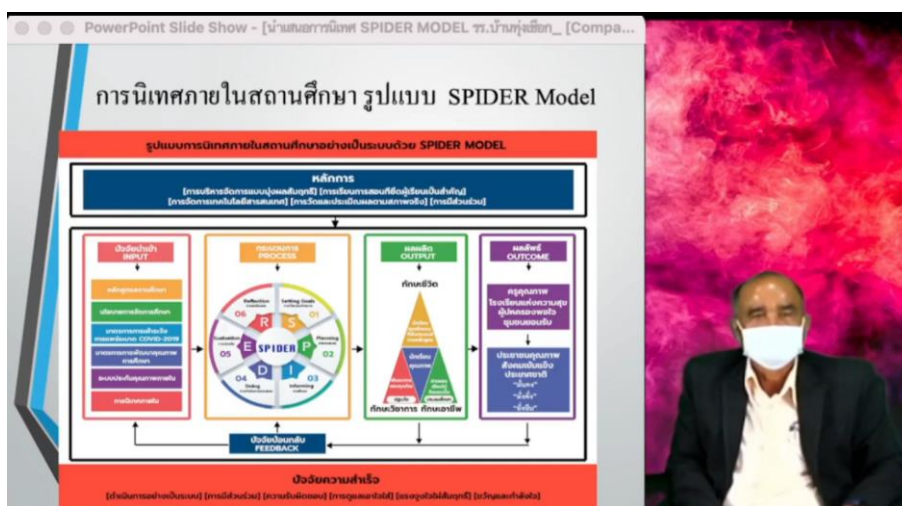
PowerPoint Slide Show - [นำเสนอการนิเทศ SPIDER MODEL รร.บ้านทุ่งเชือก_ [Compa...

การนิเทศภายในสถานศึกษา รูปแบบ SPIDER Model

รูปแบบการนิเทศภายในสถานศึกษาอย่างเป็นระบบด้วย SPIDER MODEL

หลักการ

[การบริหารจัดการแบบมุ่งผลสัมฤทธิ์] [การเรียนการสอนที่ยึดผู้เรียนเป็นสำคัญ] [การจัดการเทคโนโลยีสารสนเทศ] [การวัดและประเมินผลตามสภาพจริง] [การมีส่วนร่วม]

ปัจจัยนำเข้า INPUT

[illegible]

กระบวนการ PROCESS

Reflection

Setting Goals

Planning

Informing

Doing

Evaluation

06 R S 01

05 E SPIDER P 02

04 D I 03

ผลผลิต OUTPUT

ทักษะชีวิต

ทักษะวิชาการ ทักษะอาชีพ

ผลลัพธ์ OUTCOME

ครูคุณภาพ โรงเรียนแห่งความสุข ผู้ปกครองพอใจ ชุมชนยอมรับ

ประชาชนคุณภาพ สังคมเข้มแข็ง ประเทศชาติ "มั่นคง" "มั่งคั่ง" "ยั่งยืน"

ปัจจัยป้อนกลับ FEEDBACK

ปัจจัยความสำเร็จ

[ดำเนินการอย่างเป็นระบบ] [การมีส่วนร่วม] [ความรับผิดชอบ] [การดูแลเอาใจใส่] [แรงจูงใจใฝ่สัมฤทธิ์] [ขวัญและกำลังใจ]